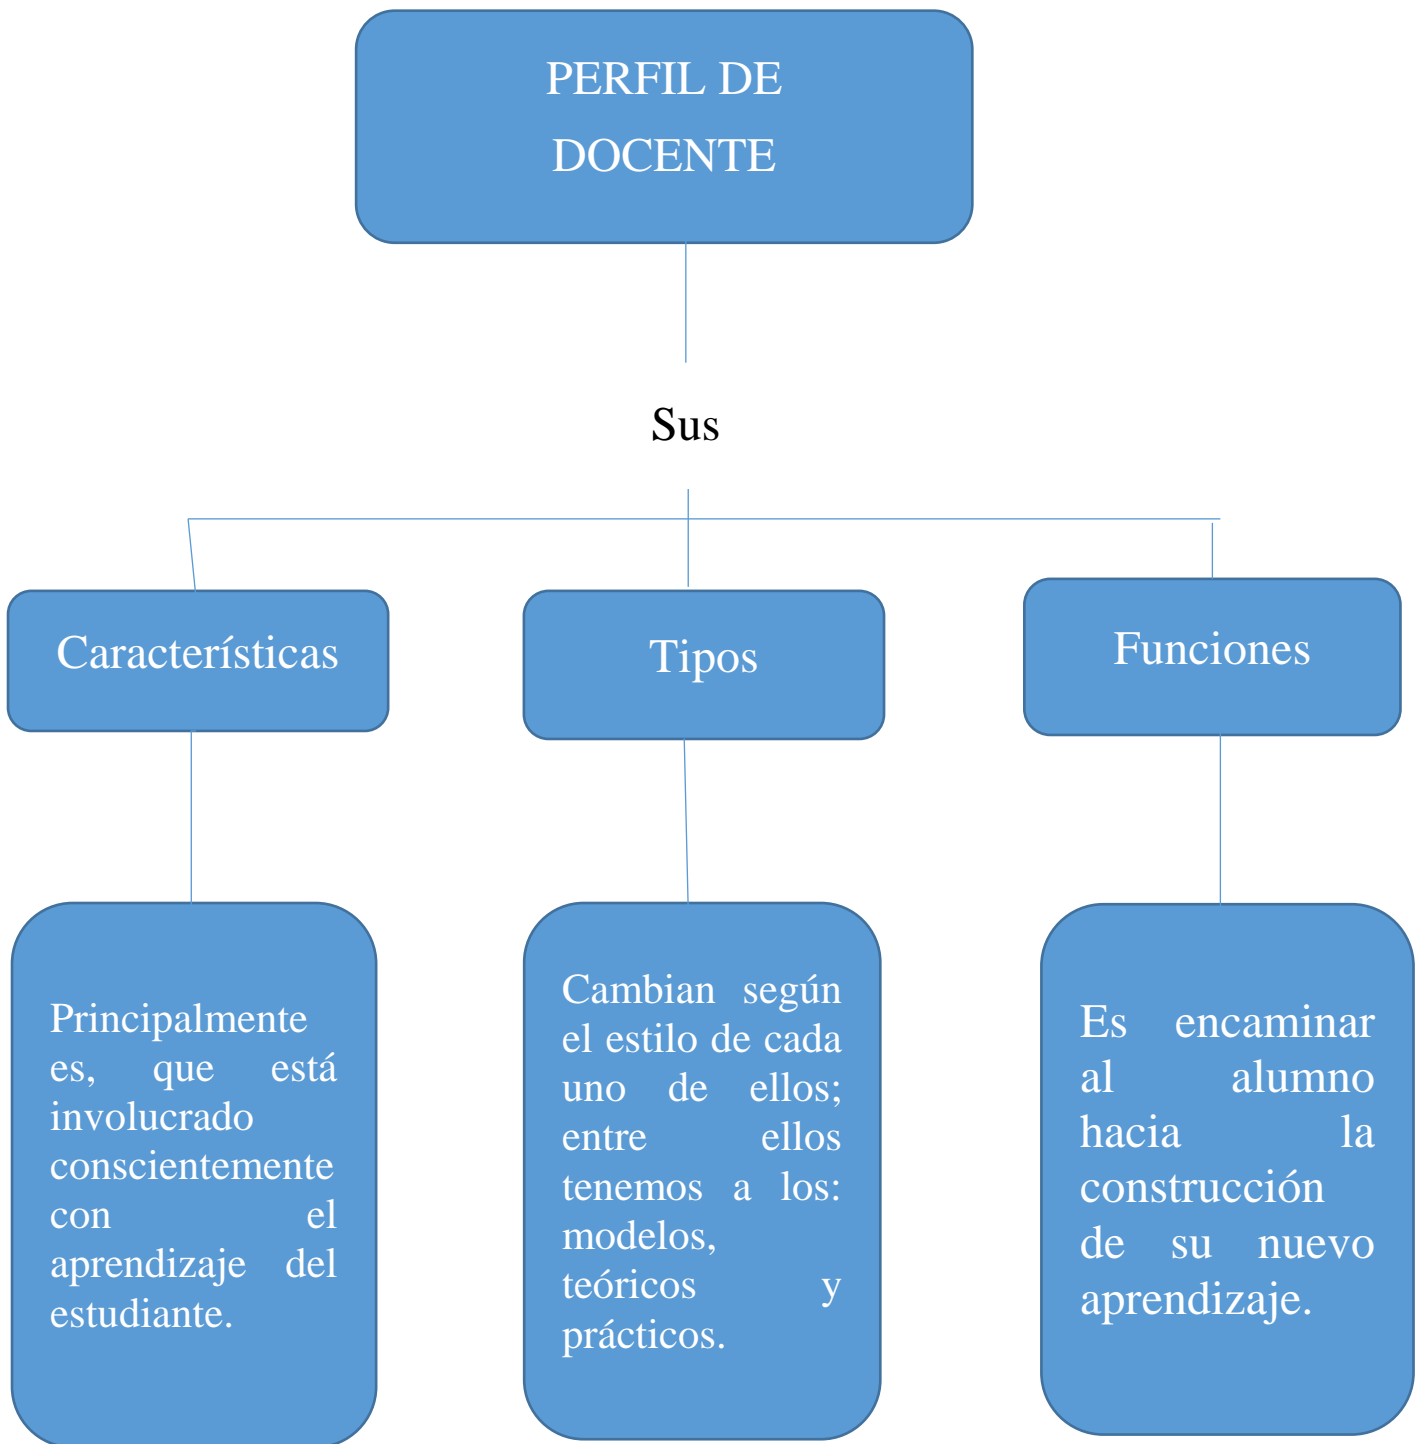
PERFIL DE DOCENTE

Sus

Características

Tipos

Funciones

Principalmente es, que está involucrado conscientemente con el aprendizaje del estudiante.

Cambian según el estilo de cada uno de ellos; entre ellos tenemos a los: modelos, teóricos y prácticos.

Es encaminar al alumno hacia la construcción de su nuevo aprendizaje.